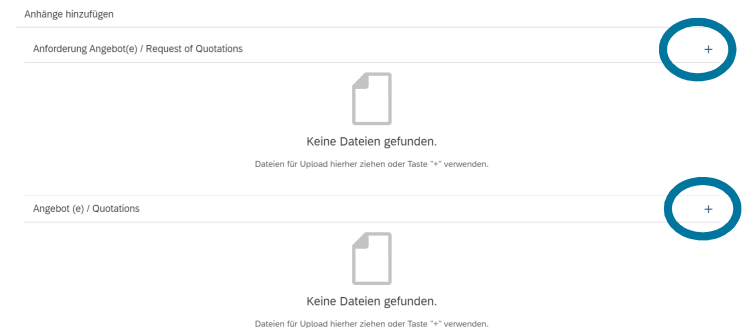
Anhänge hinzufügen

Anforderung Angebot(e) / Request of Quotations

+

Keine Dateien gefunden.

Dateien für Upload hierher ziehen oder Taste "+" verwenden.

Angebot (e) / Quotations

+

Keine Dateien gefunden.

Dateien für Upload hierher ziehen oder Taste "+" verwenden.